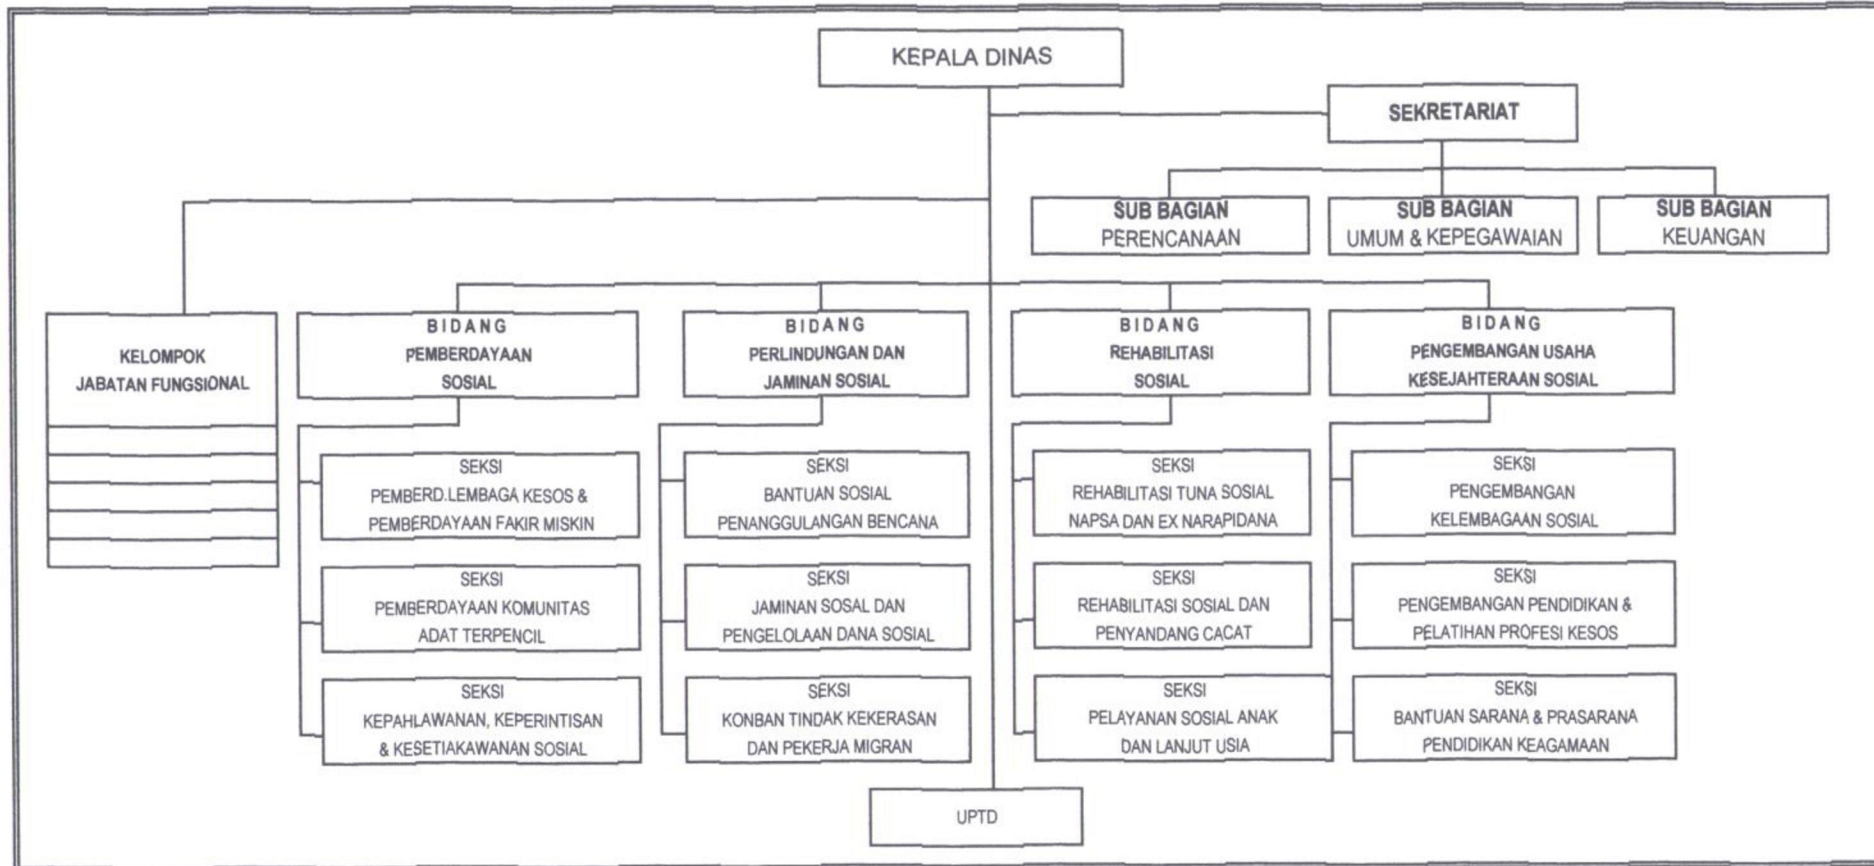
KEPALA DINAS

SEKRETARIAT

SUB BAGIAN
PERENCANAAN

SUB BAGIAN
UMUM & KEPEGAWAIAN

SUB BAGIAN
KEUANGAN

KELOMPOK
JABATAN FUNGSIONAL

BIDANG
PEMBERDAYAAN
SOSIAL

SEKSI
PEMBERD.LEMBAGA KESOS &
PEMBERDAYAAN FAKIR MISKIN

SEKSI
PEMBERDAYAAN KOMUNITAS
ADAT TERPENCIL

SEKSI
KEPAHLAWANAN, KEPERINTISAN
& KESETIAKAWANAN SOSIAL

BIDANG
PERLINDUNGAN DAN
JAMINAN SOSIAL

SEKSI
BANTUAN SOSIAL
PENANGGULANGAN BENCANA

SEKSI
JAMINAN SOSAL DAN
PENGELOLAAN DANA SOSIAL

SEKSI
KONBAN TINDAK KEKERASAN
DAN PEKERJA MIGRAN

BIDANG
REHABILITASI
SOSIAL

SEKSI
REHABILITASI TUNA SOSIAL
NAPSA DAN EX NARAPIDANA

SEKSI
REHABILITASI SOSIAL DAN
PENYANDANG CACAT

SEKSI
PELAYANAN SOSIAL ANAK
DAN LANJUT USIA

BIDANG
PENGEMBANGAN USAHA
KESEJAHTERAAN SOSIAL

SEKSI
PENGEMBANGAN
KELEMBAGAAN SOSIAL

SEKSI
PENGEMBANGAN PENDIDIKAN &
PELATIHAN PROFESI KESOS

SEKSI
BANTUAN SARANA & PRASARANA
PENDIDIKAN KEAGAMAAN

UPTD